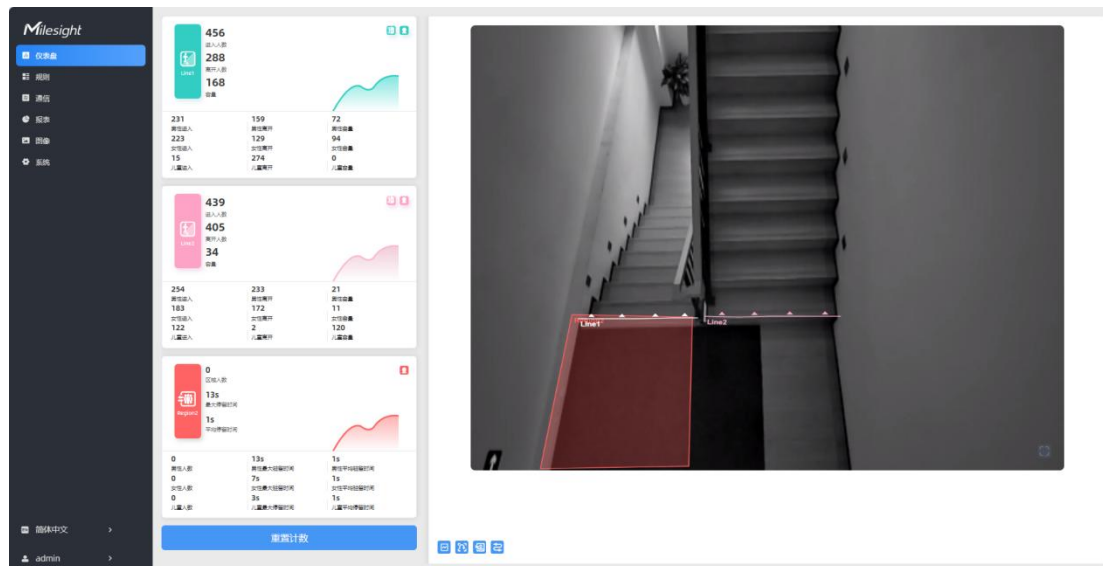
Milesight

仪表盘
规则
通信
报表
图像
系统

456
进入人数
288
离开人数
168
容量
Line1

231
男性进入
223
女性进入
15
儿童进入

159
男性离开
129
女性离开
274
儿童离开

72
男性容量
94
女性容量
0
儿童容量

439
进入人数
405
离开人数
34
容量
Line2

254
男性进入
183
女性进入
122
儿童进入

233
男性离开
172
女性离开
2
儿童离开

21
男性容量
11
女性容量
120
儿童容量

0
区域人数
13s
最大停留时间
1s
平均停留时间
Region2

0
男性人数
0
女性人数
0
儿童人数

13s
男性最大驻留时间
7s
女性最大驻留时间
3s
儿童最大停留时间

1s
男性平均驻留时间
1s
女性平均驻留时间
1s
儿童平均停留时间

重置计数

Line1
Line2

简体中文
admin